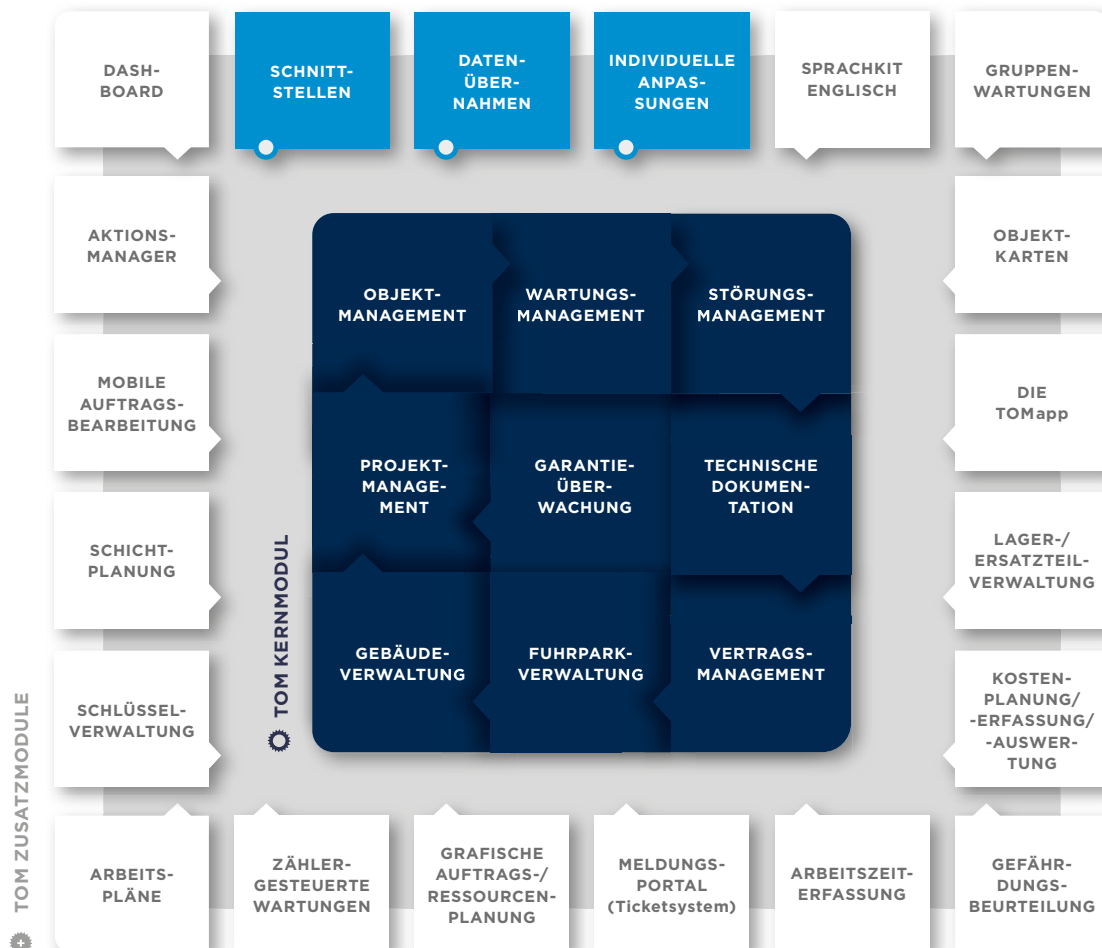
DASHBOARD

SCHNITTSTELLEN

DATENÜBERNAHMEN

INDIVIDUELLE ANPASSUNGEN

SPRACHKIT ENGLISCH

GRUPPENWARTUNGEN

AKTIONSMANAGER

OBJEKTKARTEN

MOBILE AUFTRAGSBEARBEITUNG

DIE TOMapp

SCHICHTPLANUNG

LAGER-/ ERSATZTEILVERWALTUNG

SCHLÜSSELVERWALTUNG

KOSTENPLANUNG/ -ERFASSUNG/ -AUSWERTUNG

OBJEKTMANAGEMENT

WARTUNGSMANAGEMENT

STÖRUNGSMANAGEMENT

PROJEKTMANAGEMENT

GARANTIEÜBERWACHUNG

TECHNISCHE DOKUMENTATION

GEBÄUDEVERWALTUNG

FUHRPARKVERWALTUNG

VERTRAGSMANAGEMENT

TOM KERNMODUL

TOM ZUSATZMODULE

ARBEITSPLÄNE

ZÄHLERGESTEUERTE WARTUNGEN

GRAFISCHE AUFTRAGS-/ RESSOURCENPLANUNG

MELDUNGSPORTAL (Ticketsystem)

ARBEITSZEITERFASSUNG

GEFÄHRDUNGSBEURTEILUNG